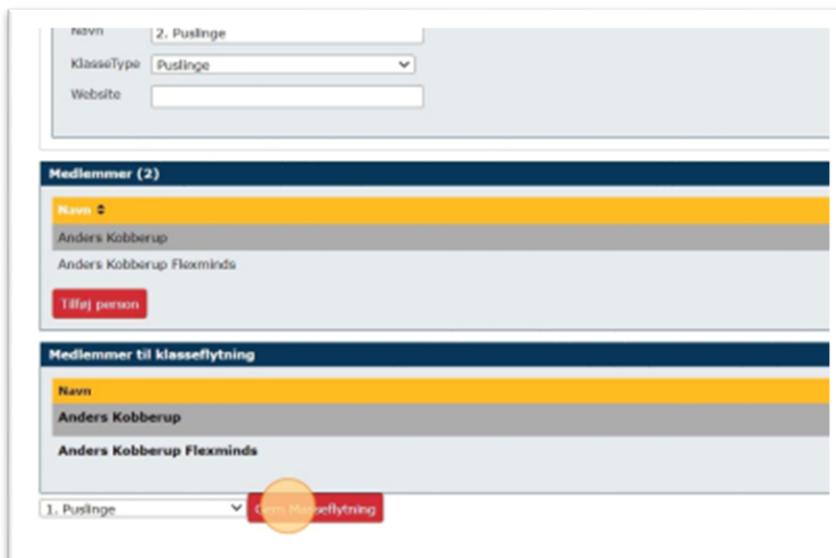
Navn 2. Puslinge

KlasseType Puslinge

Website

Medlemmer (2)

Navn

Anders Kobberup

Anders Kobberup Flexminds

Tilføj person

Medlemmer til klasseflytning

Navn

Anders Kobberup

Anders Kobberup Flexminds

1. Puslinge

Gem klasseflytning